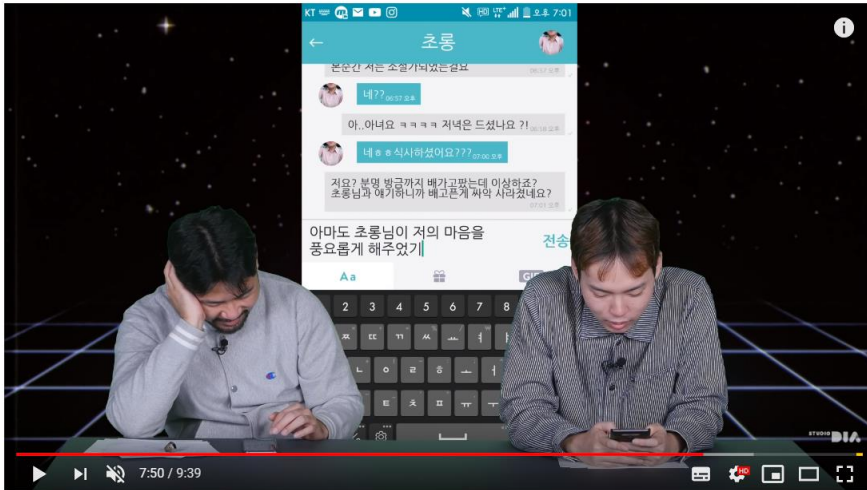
KT 오후 7:01

초롱

본순간 저는 조절가되었는걸요

네?? 06:57 오후

아..아녀요 ㅋㅋㅋㅋ 저녁은 드셨나요 ?!

네ㅎㅎ식사하셨어요??? 07:00 오후

저요? 분명 방금까지 배가고팠는데 이상하죠? 초롱님과 얘기하니까 배고픈게 싹악 사라졌네요? 07:01 오후

아마도 초롱님이 저의 마음을 풍요롭게 해주었기

전송

Aa

GIF

2 3 4 5 6 7 8 9

STUDIO DIA

7:50 / 9:39

HD